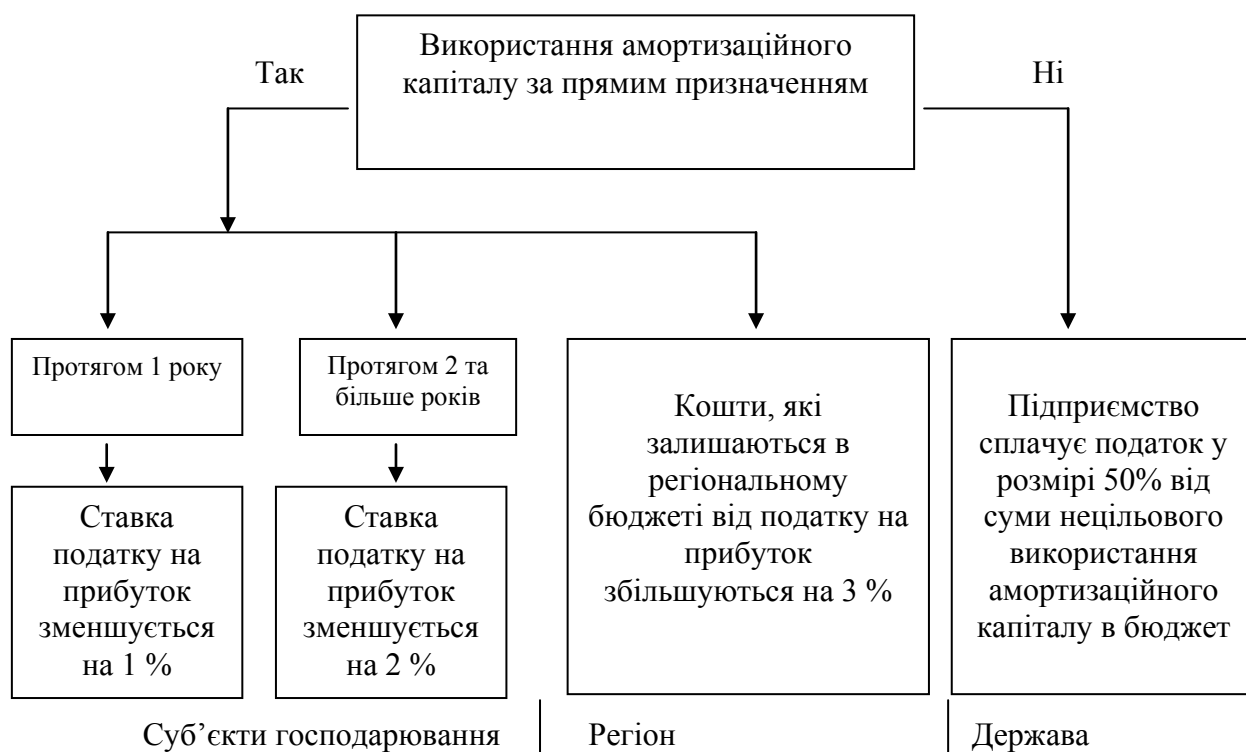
Використання амортизаційного капіталу за прямим призначенням

Так

Ні

Протягом 1 року

Протягом 2 та більше років

Кошти, які залишаються в регіональному бюджеті від податку на прибуток збільшуються на 3 %

Підприємство сплачує податок у розмірі 50% від суми нецільового використання амортизаційного капіталу в бюджет

Ставка податку на прибуток зменшується на 1 %

Ставка податку на прибуток зменшується на 2 %

Суб'єкти господарювання

Регіон

Держава